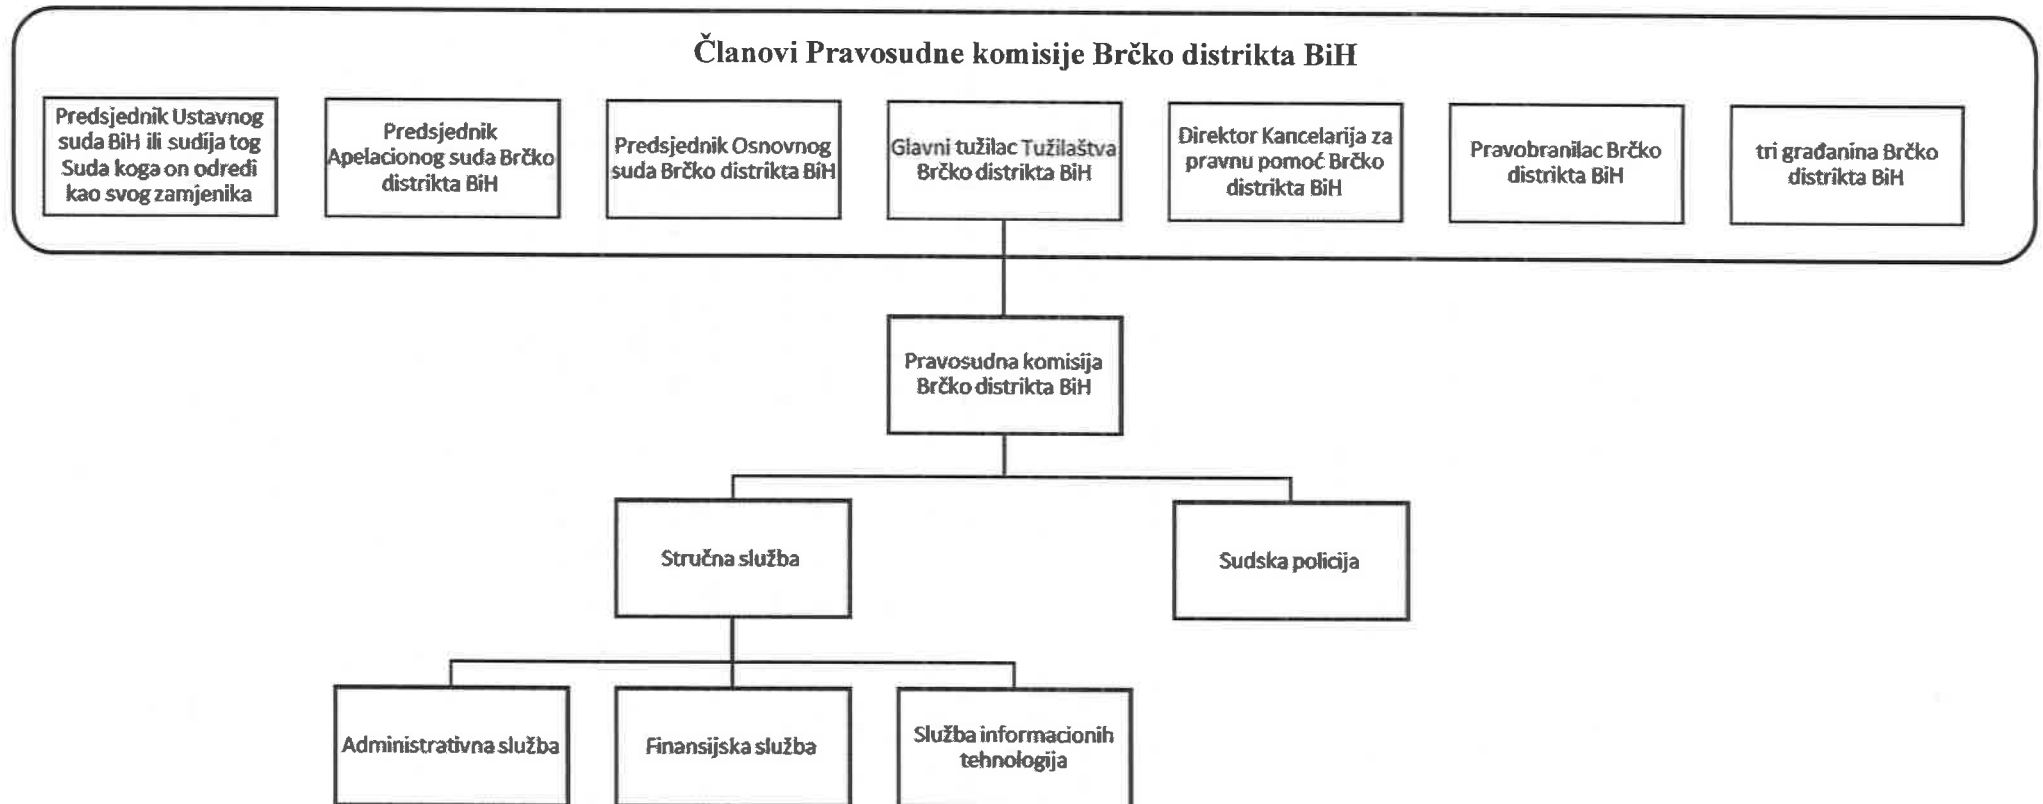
Članovi Pravosudne komisije Brčko distrikta BiH

Predsjednik Ustavnog suda BiH ili sudija tog Suda koga on odredi kao svog zamjenika

Predsjednik Apelacionog suda Brčko distrikta BiH

Predsjednik Osnovnog suda Brčko distrikta BiH

Glavni tužilac Tužilaštva Brčko distrikta BiH

Direktor Kancelarija za pravnu pomoć Brčko distrikta BiH

Pravobranilac Brčko distrikta BiH

tri građanina Brčko distrikta BiH

Pravosudna komisija Brčko distrikta BiH

Stručna služba

Sudska policija

Administrativna služba

Finansijska služba

Služba informacionih tehnologija